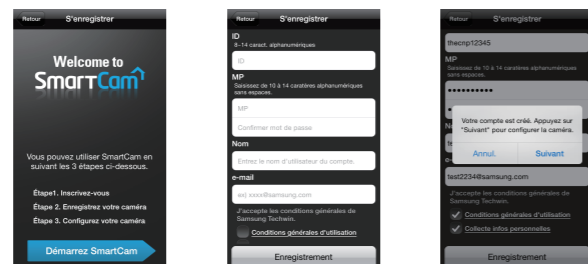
Retour S'enregistrer

Welcome to SmartCam

Vous pouvez utiliser SmartCam en suivant les 3 étapes ci-dessous.

Étape1. Inscrivez-vous
Étape 2. Enregistrez votre caméra
Étape 3. Configurez votre caméra

Démarrez SmartCam

Retour S'enregistrer

ID
6~14 caract. alphanumériques

ID

MP
Saisissez de 10 à 14 caratères alphanumériques sans espaces.

MP

Confirmer mot de passe

Nom

Entrez le nom d'utilisateur du compte.

e-mail

ex) xxxx@samsung.com

J'accepte les conditions générales de Samsung Techwin.

Conditions générales d'utilisation

Enregistrement

Retour S'enregistrer

thecnp12345

MP
Saisissez de 10 à 14 caratères alphanumériques sans espaces.

••••••••••

Votre compte est créé. Appuyez sur "Suivant" pour configurer la caméra.

Annul. Suivant

test2234@samsung.com

J'accepte les conditions générales de Samsung Techwin.

Conditions générales d'utilisation

Collecte infos personnelles

Enregistrement